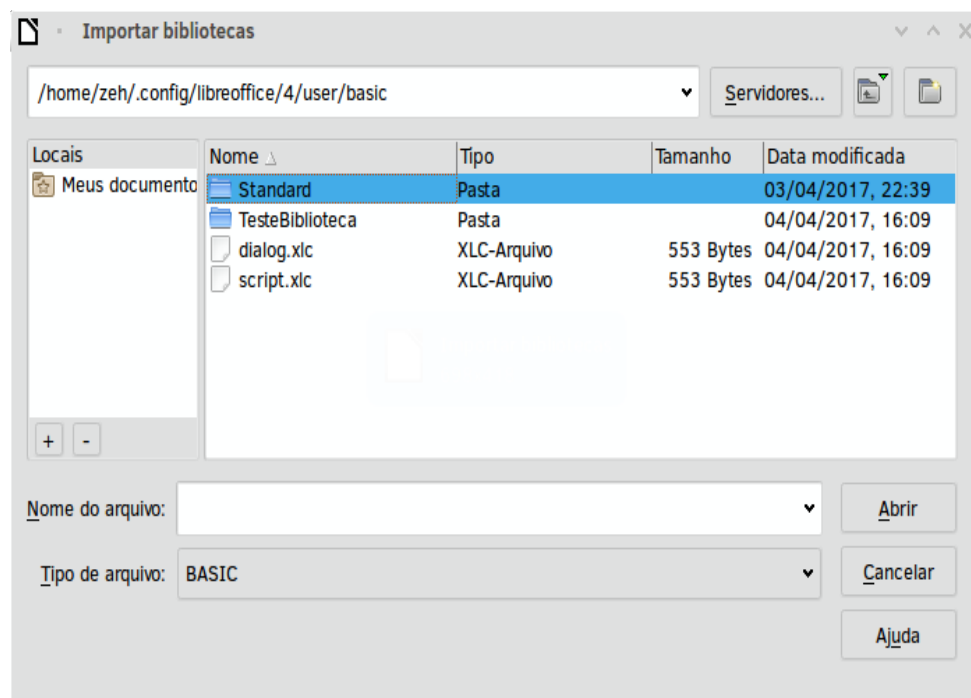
Importar bibliotecas

/home/zeh/.config/libreoffice/4/user/basic

Servidores...

Locais

Meus documento

+ -

| Nome | Tipo | Tamanho | Data modificada |
|---|---|---|---|
| Standard | Pasta | | 03/04/2017, 22:39 |
| TesteBiblioteca | Pasta | | 04/04/2017, 16:09 |
| dialog.xlc | XLC-Arquivo | 553 Bytes | 04/04/2017, 16:09 |
| script.xlc | XLC-Arquivo | 553 Bytes | 04/04/2017, 16:09 |

Nome do arquivo:

Abrir

Tipo de arquivo: BASIC

Cancelar

Ajuda